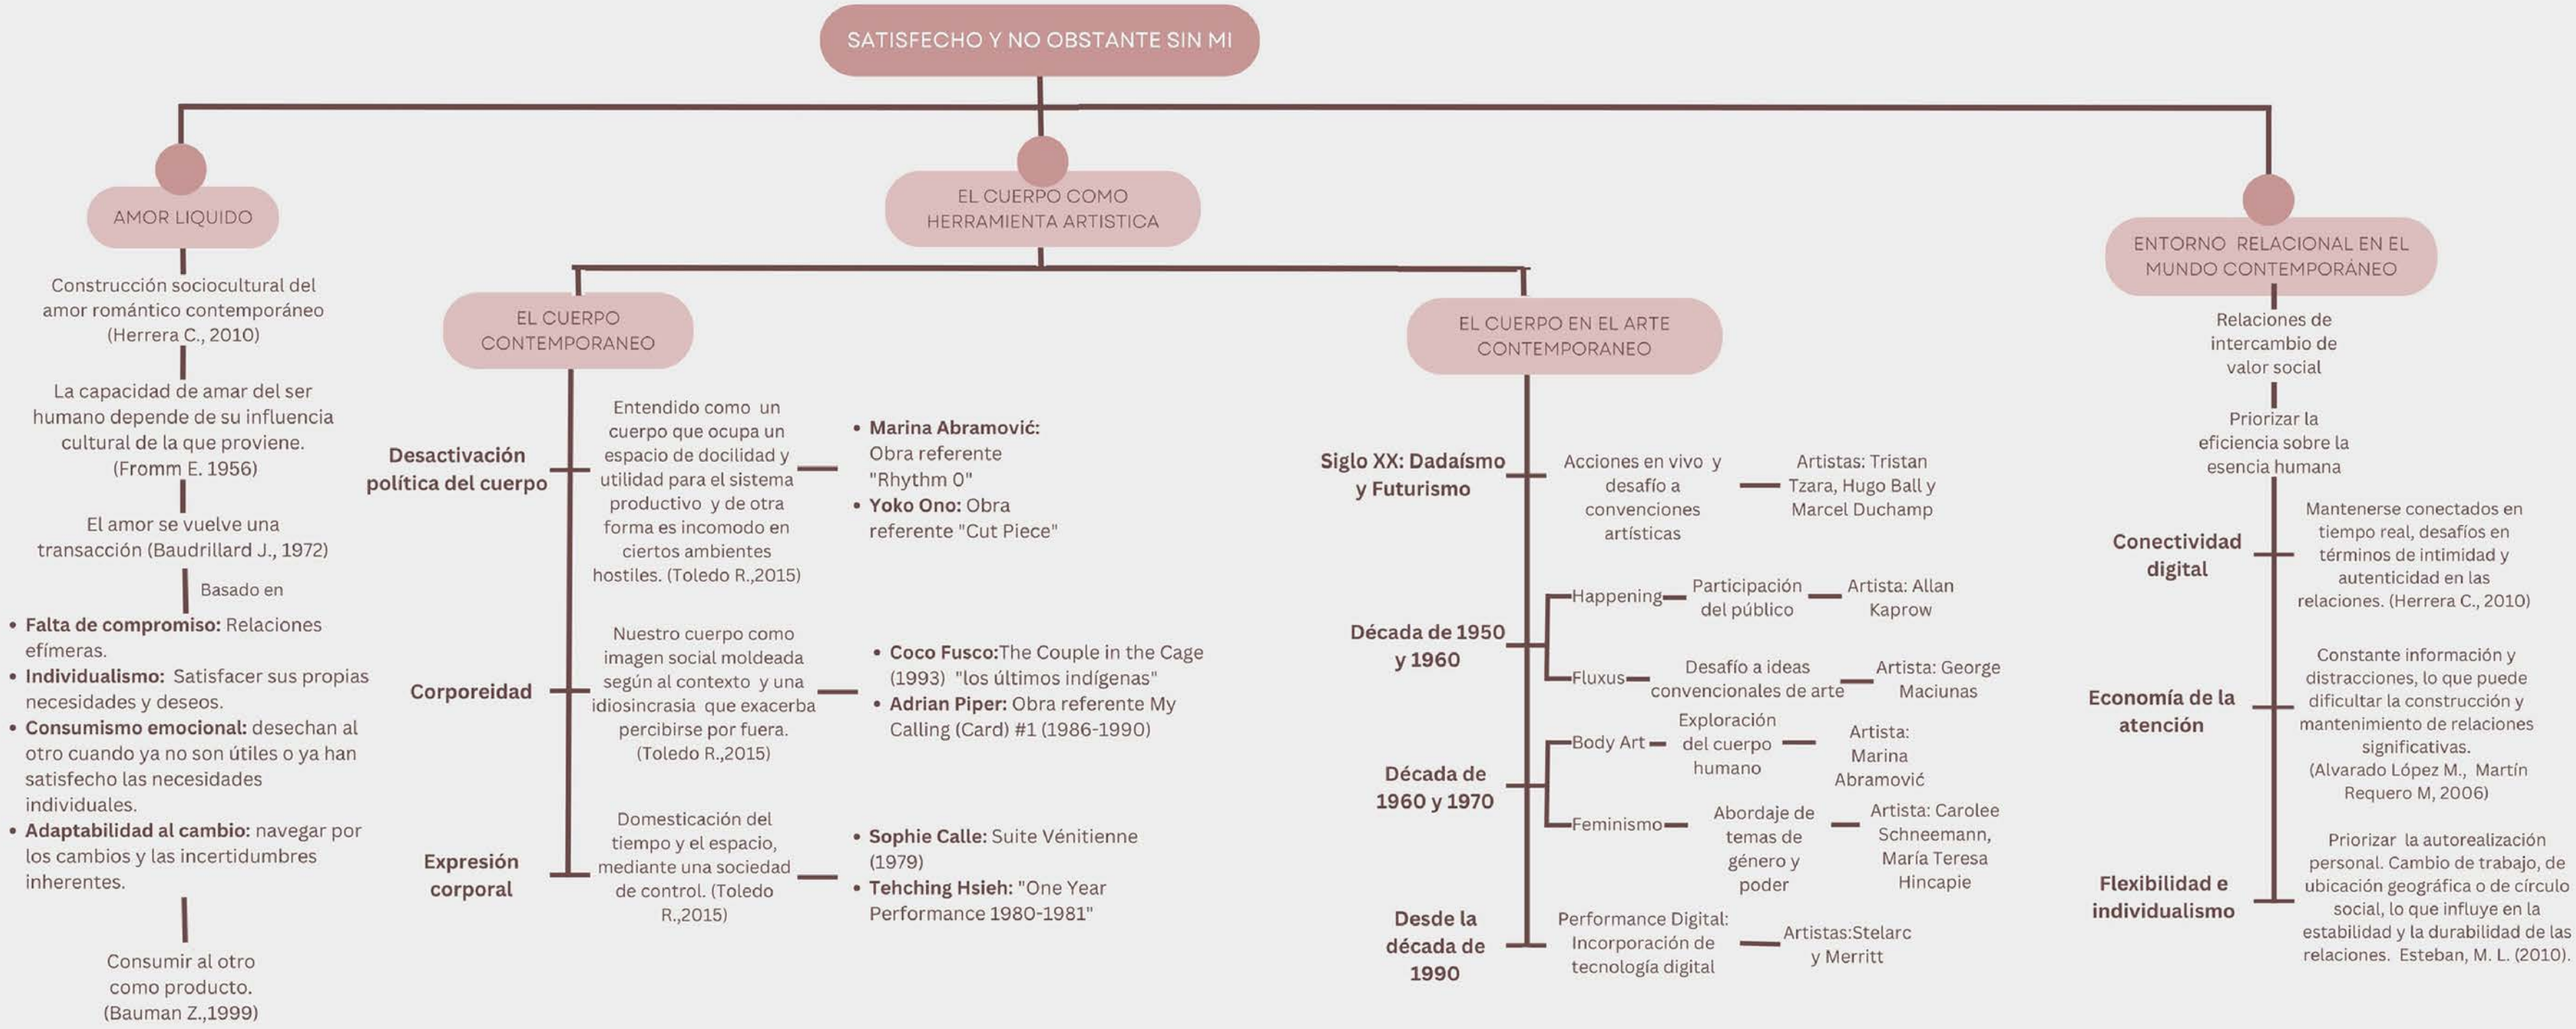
SATISFECHO Y NO OBSTANTE SIN MI

AMOR LIQUIDO

Construcción sociocultural del amor romántico contemporáneo (Herrera C., 2010)

La capacidad de amar del ser humano depende de su influencia cultural de la que proviene. (Fromm E. 1956)

El amor se vuelve una transacción (Baudrillard J., 1972)

Basado en

- **Falta de compromiso:** Relaciones efímeras.
- **Individualismo:** Satisfacer sus propias necesidades y deseos.
- **Consumismo emocional:** desechan al otro cuando ya no son útiles o ya han satisfecho las necesidades individuales.
- **Adaptabilidad al cambio:** navegar por los cambios y las incertidumbres inherentes.

Consumir al otro como producto. (Bauman Z.,1999)

EL CUERPO COMO HERRAMIENTA ARTISTICA

EL CUERPO CONTEMPORANEO

Desactivación política del cuerpo

Entendido como un cuerpo que ocupa un espacio de docilidad y utilidad para el sistema productivo y de otra forma es incomodo en ciertos ambientes hostiles. (Toledo R.,2015)

- **Marina Abramović:** Obra referente "Rhythm 0"
- **Yoko Ono:** Obra referente "Cut Piece"

Corporeidad

Nuestro cuerpo como imagen social moldeada según al contexto y una idiosincrasia que exacerba percibirse por fuera. (Toledo R.,2015)

- **Coco Fusco:**The Couple in the Cage (1993) "los últimos indígenas"
- **Adrian Piper:** Obra referente My Calling (Card) #1 (1986-1990)

Expresión corporal

Domesticación del tiempo y el espacio, mediante una sociedad de control. (Toledo R.,2015)

- **Sophie Calle:** Suite Vénitienne (1979)
- **Tehching Hsieh:** "One Year Performance 1980-1981"

EL CUERPO EN EL ARTE CONTEMPORANEO

Siglo XX: Dadaísmo y Futurismo

Acciones en vivo y desafío a convenciones artísticas

Artistas: Tristan Tzara, Hugo Ball y Marcel Duchamp

Década de 1950 y 1960

Happening — Participación del público — Artista: Allan Kaprow

Fluxus — Desafío a ideas convencionales de arte — Artista: George Maciunas

Década de 1960 y 1970

Body Art — Exploración del cuerpo humano — Artista: Marina Abramović

Feminismo — Abordaje de temas de género y poder — Artista: Carolee Schneemann, María Teresa Hincapie

Desde la década de 1990

Performance Digital: Incorporación de tecnología digital — Artistas:Stelarc y Merritt

ENTORNO RELACIONAL EN EL MUNDO CONTEMPORÁNEO

Relaciones de intercambio de valor social

Priorizar la eficiencia sobre la esencia humana

Conectividad digital

Mantenerse conectados en tiempo real, desafíos en términos de intimidad y autenticidad en las relaciones. (Herrera C., 2010)

Economía de la atención

Constante información y distracciones, lo que puede dificultar la construcción y mantenimiento de relaciones significativas. (Alvarado López M., Martín Requero M, 2006)

Flexibilidad e individualismo

Priorizar la autorealización personal. Cambio de trabajo, de ubicación geográfica o de círculo social, lo que influye en la estabilidad y la durabilidad de las relaciones. Esteban, M. L. (2010).